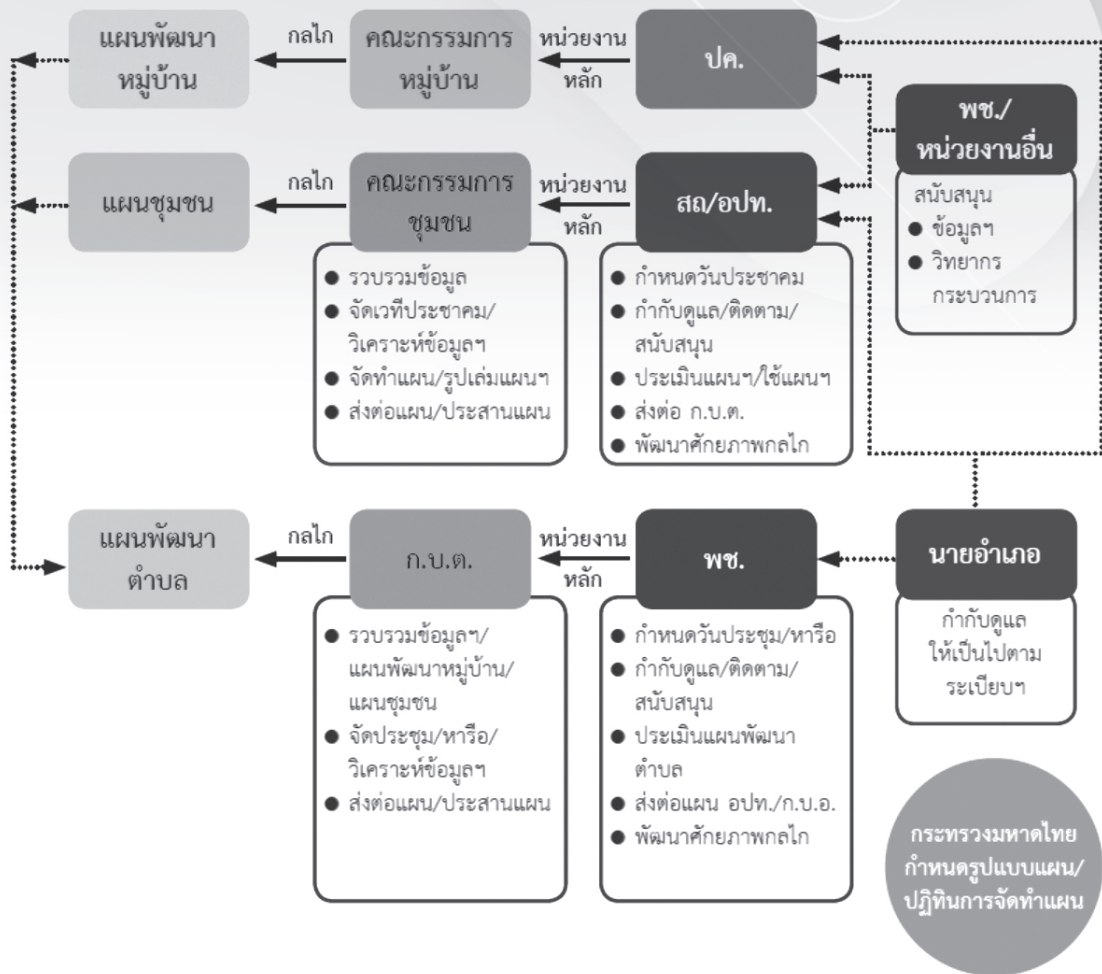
แผนพัฒนาหมู่บ้าน

กลไก

คณะกรรมการหมู่บ้าน

หน่วยงานหลัก

ปค.

พช./หน่วยงานอื่น

สนับสนุน
● ข้อมูลฯ
● วิทยากรกระบวนการ

แผนชุมชน

กลไก

คณะกรรมการชุมชน

● รวบรวมข้อมูล
● จัดเวทีประชาคม/วิเคราะห์ข้อมูลฯ
● จัดทำแผน/รูปเล่มแผนฯ
● ส่งต่อแผน/ประสานแผน

หน่วยงานหลัก

สถ/อปท.

● กำหนดวันประชาคม
● กำกับดูแล/ติดตาม/สนับสนุน
● ประเมินแผนฯ/ใช้แผนฯ
● ส่งต่อ ก.บ.ต.
● พัฒนาศักยภาพกลไก

แผนพัฒนาตำบล

กลไก

ก.บ.ต.

● รวบรวมข้อมูลฯ/แผนพัฒนาหมู่บ้าน/แผนชุมชน
● จัดประชุม/หารือ/วิเคราะห์ข้อมูลฯ
● ส่งต่อแผน/ประสานแผน

หน่วยงานหลัก

พช.

● กำหนดวันประชุม/หารือ
● กำกับดูแล/ติดตาม/สนับสนุน
● ประเมินแผนพัฒนาตำบล
● ส่งต่อแผน อปท./ก.บ.อ.
● พัฒนาศักยภาพกลไก

นายอำเภอ

กำกับดูแลให้เป็นไปตามระเบียบฯ

กระทรวงมหาดไทยกำหนดรูปแบบแผน/ปฏิทินการจัดทำแผน